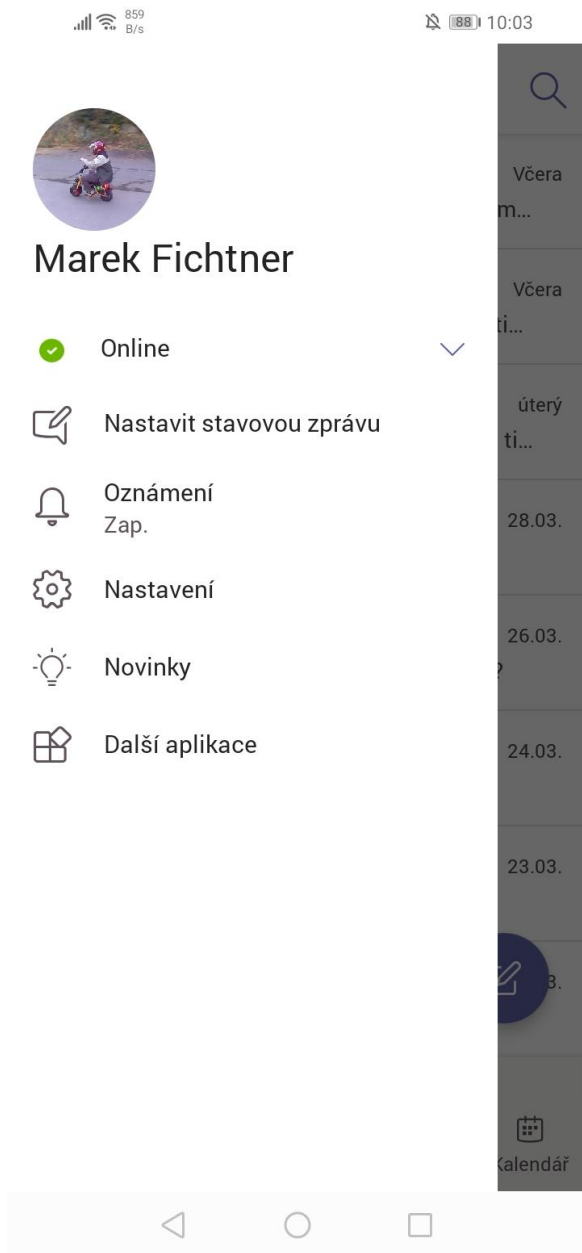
859 B/s
88 10:03

Marek Fichtner

Online

Nastavit stavovou zprávu

Oznámení
Zap.

Nastavení

Novinky

Další aplikace

Včera
m...

Včera
ti...

úterý
ti...

28.03.

26.03.
?

24.03.

23.03.

3.

Kalendář